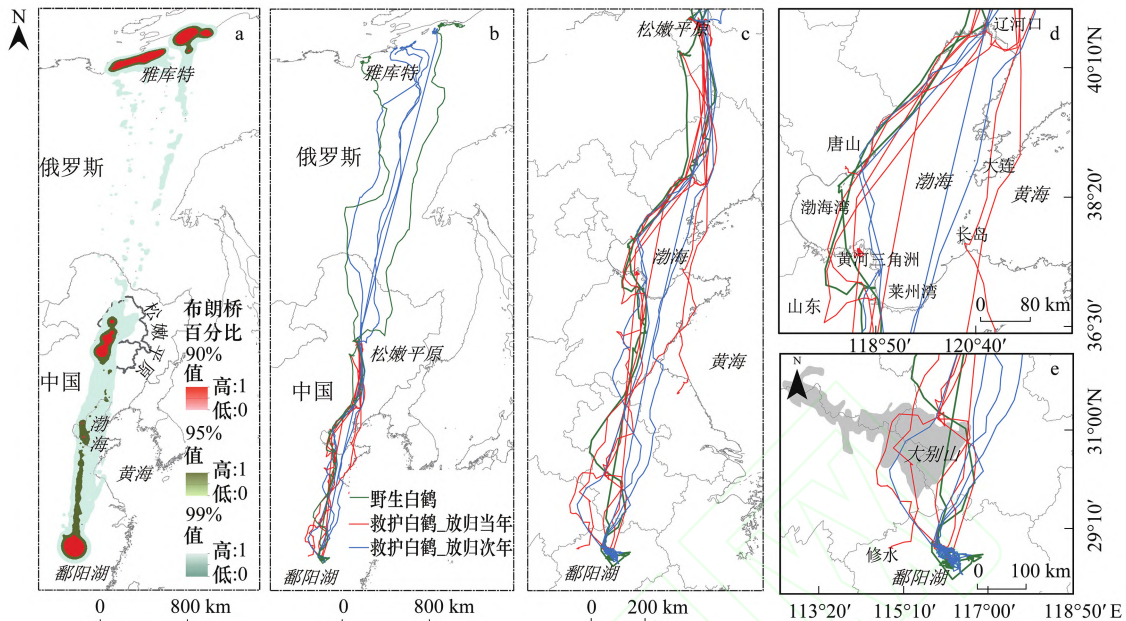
N
a
雅库特
俄罗斯
松嫩平原
布朗桥百分比
90%值
高:1
低:0
95%值
高:1
低:0
99%值
高:1
低:0
中国
渤海
黄海
鄱阳湖
0 800 km

b
雅库特
俄罗斯
松嫩平原
中国
野生白鹤
救护白鹤_放归当年
救护白鹤_放归次年
鄱阳湖
0 800 km

c
松嫩平原
渤海
黄海
鄱阳湖
0 200 km

d
辽河口
唐山
渤海
大连
黄海
渤海湾
长岛
黄河三角洲
莱州湾
山东
0 80 km
40°10′N
38°20′
36°30′
118°50′ 120°40′

e
N
大别山
修水
鄱阳湖
0 100 km
31°00′N
29°10′
113°20′ 115°10′ 117°00′ 118°50′ E